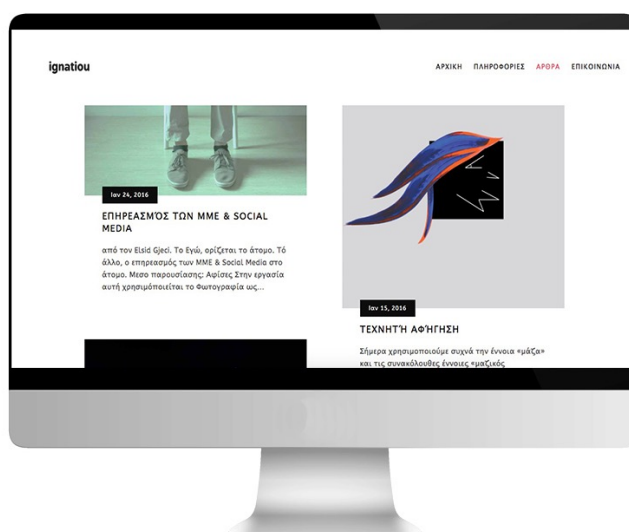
ignatiou

ΑΡΧΙΚΗ ΠΛΗΡΟΦΟΡΙΕΣ ΑΡΘΡΑ ΕΠΙΚΟΙΝΩΝΙΑ

Ιαν 24, 2016

ΕΠΗΡΕΑΣΜΌΣ ΤΩΝ ΜΜΕ & SOCIAL MEDIA

από τον Elsid Gjeci. Το Εγώ, ορίζεται το άτομο. Τό άλλο, ο επηρεασμός των ΜΜΕ & Social Media στο άτομο. Μεσο παρουσίασης: Αφίσες Στην εργασία αυτή χρησιμοποιείται το Φωτογραφία ως...

Ιαν 15, 2016

ΤΕΧΝΗΤΉ ΑΦΉΓΗΣΗ

Σήμερα χρησιμοποιούμε συχνά την έννοια «μάζα» και τις συνακόλουθες έννοιες «μαζικός